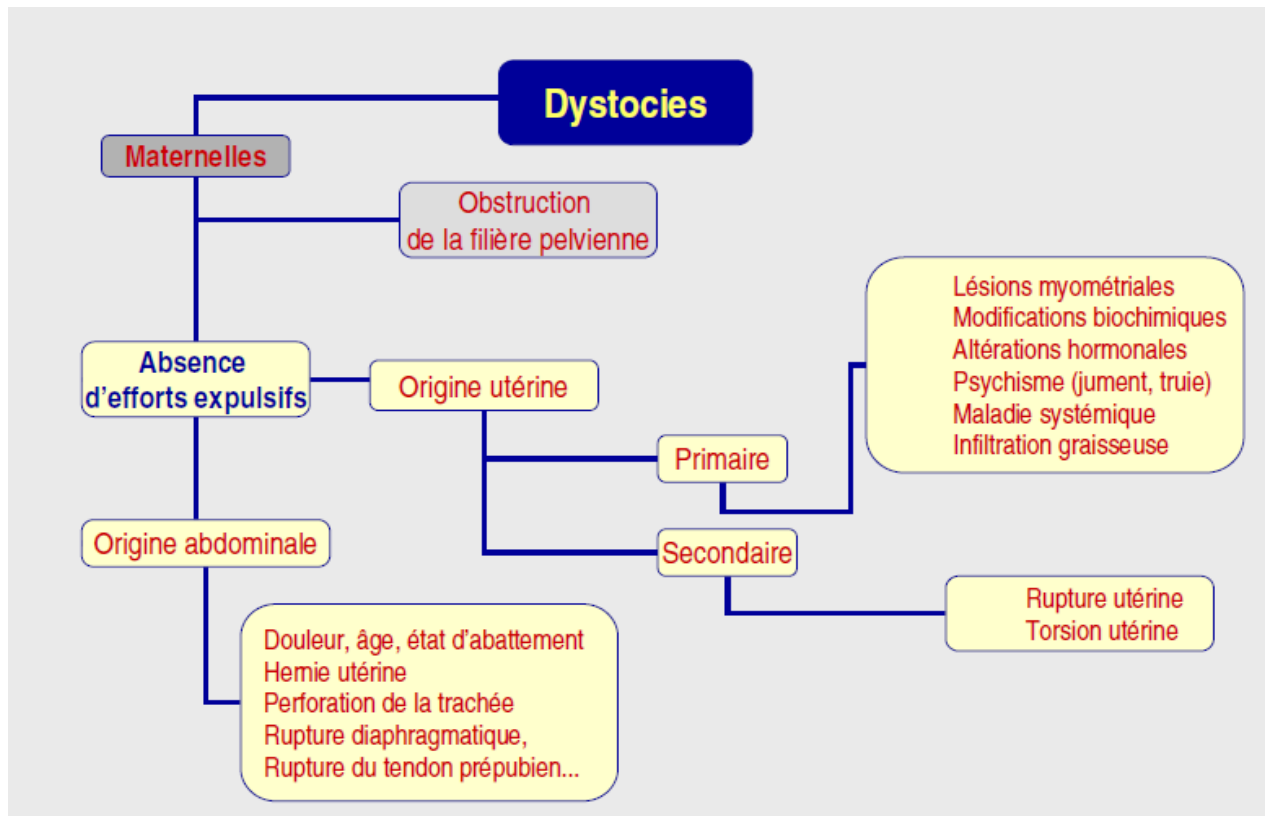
Dystocies

Maternelles

Obstruction de la filière pelvienne

Absence d'efforts expulsifs

Origine utérine

Lésions myométriales
Modifications biochimiques
Altérations hormonales
Psychisme (jument, truie)
Maladie systémique
Infiltration graisseuse

Primaire

Secondaire

Origine abdominale

Rupture utérine
Torsion utérine

Douleur, âge, état d'abattement
Hernie utérine
Perforation de la trachée
Rupture diaphragmatique,
Rupture du tendon prépubien...